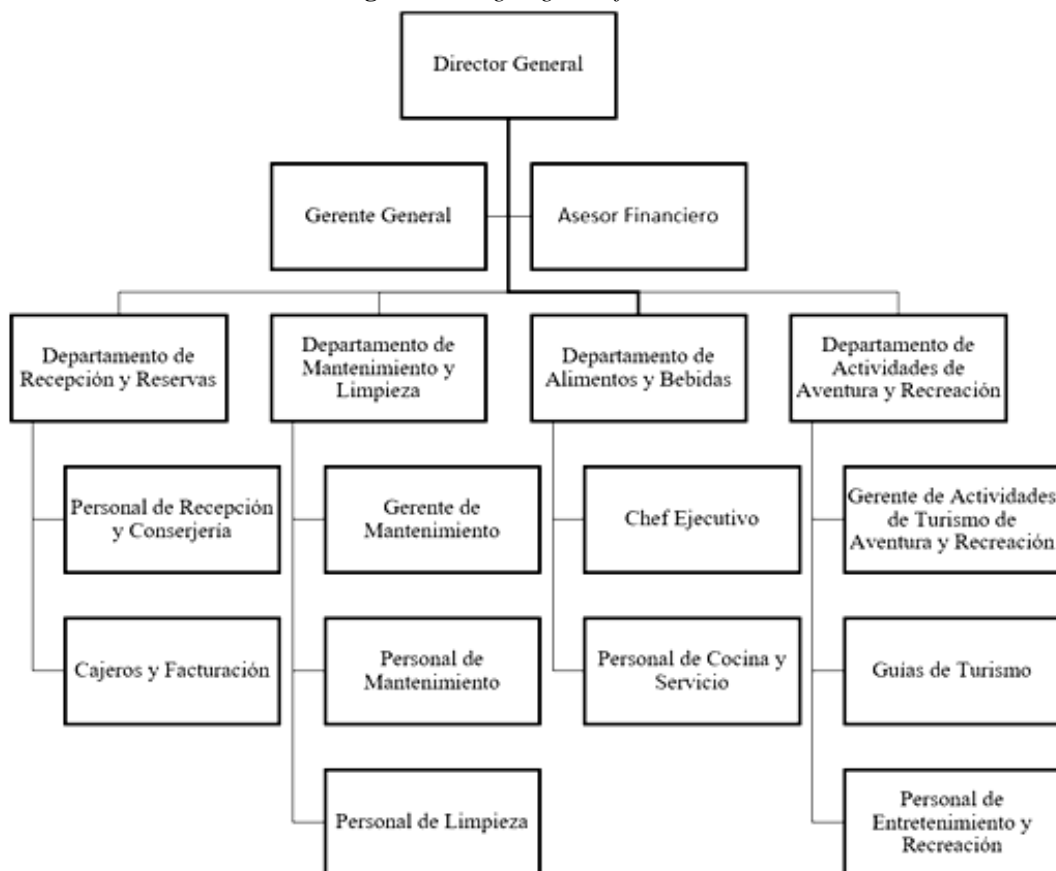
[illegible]

Director General

Gerente General

Asesor Financiero

Departamento de Recepción y Reservas

Departamento de Mantenimiento y Limpieza

Departamento de Alimentos y Bebidas

Departamento de Actividades de Aventura y Recreación

Personal de Recepción y Conserjería

Cajeros y Facturación

Gerente de Mantenimiento

Personal de Mantenimiento

Personal de Limpieza

Chef Ejecutivo

Personal de Cocina y Servicio

Gerente de Actividades de Turismo de Aventura y Recreación

Guías de Turismo

Personal de Entretenimiento y Recreación